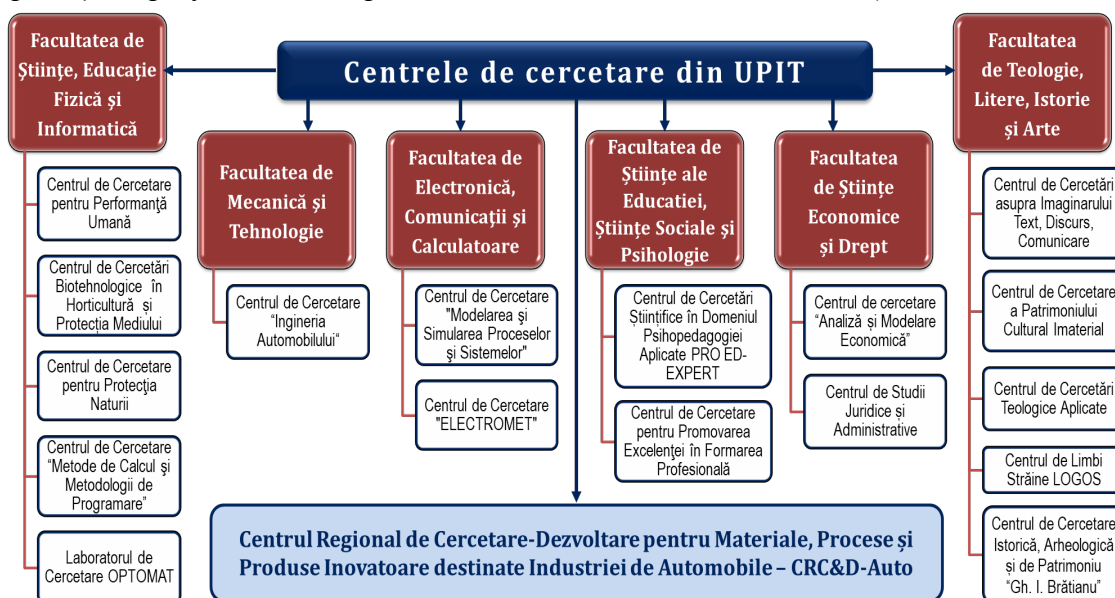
Centrele de cercetare din UPIT

Facultatea de Ştiinţe, Educaţie Fizică şi Informatică

Centrul de Cercetare pentru Performanţă Umană

Centrul de Cercetări Biotehnologice în Horticultură şi Protecţia Mediului

Centrul de Cercetare pentru Protecţia Naturii

Centrul de Cercetare "Metode de Calcul şi Metodologii de Programare"

Laboratorul de Cercetare OPTOMAT

Facultatea de Mecanică şi Tehnologie

Centrul de Cercetare "Ingineria Automobilului"

Facultatea de Electronică, Comunicaţii şi Calculatoare

Centrul de Cercetare "Modelarea şi Simularea Proceselor şi Sistemelor"

Centrul de Cercetare "ELECTROMET"

Facultatea de Ştiinţe ale Educaţiei, Ştiinţe Sociale şi Psihologie

Centrul de Cercetări Ştiinţifice în Domeniul Psihopedagogiei Aplicate PRO ED-EXPERT

Centrul de Cercetare pentru Promovarea Excelenţei în Formarea Profesională

Facultatea de Ştiinţe Economice şi Drept

Centrul de cercetare "Analiză şi Modelare Economică"

Centrul de Studii Juridice şi Administrative

Facultatea de Teologie, Litere, Istorie şi Arte

Centrul de Cercetări asupra Imaginarului Text, Discurs, Comunicare

Centrul de Cercetare a Patrimoniului Cultural Imaterial

Centrul de Cercetări Teologice Aplicate

Centrul de Limbi Străine LOGOS

Centrul de Cercetare Istorică, Arheologică şi de Patrimoniu "Gh. I. Brătianu"

Centrul Regional de Cercetare-Dezvoltare pentru Materiale, Procese şi Produse Inovatoare destinate Industriei de Automobile – CRC&D-Auto